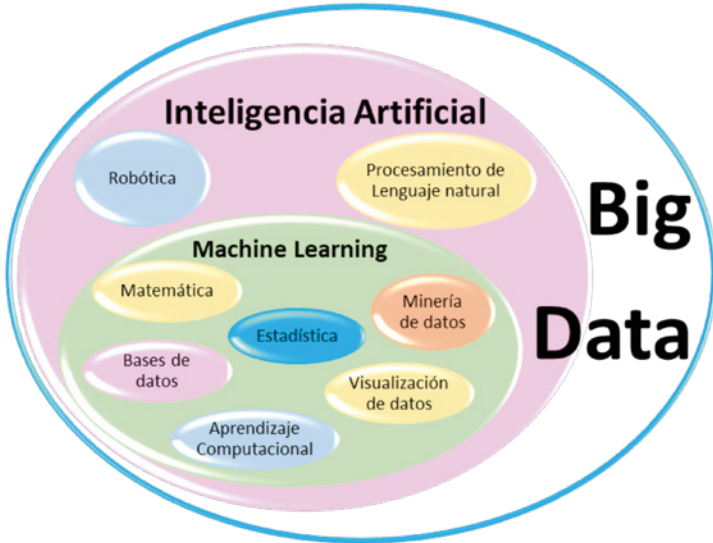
Inteligencia Artificial

Robótica

Procesamiento de Lenguaje natural

Big Data

Machine Learning

Matemática

Minería de datos

Estadística

Bases de datos

Visualización de datos

Aprendizaje Computacional